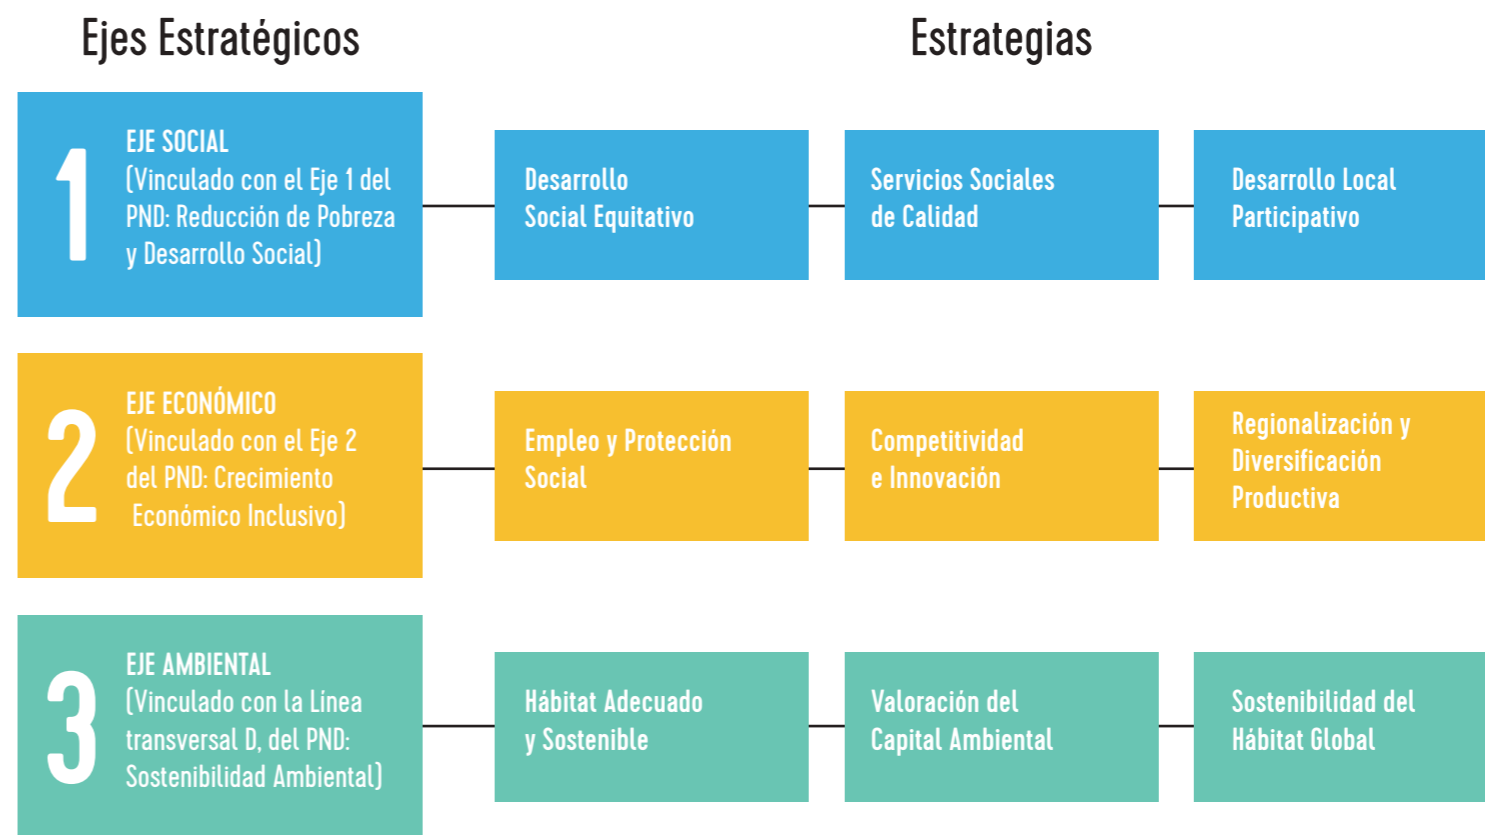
Ejes Estratégicos

Estrategias

1
EJE SOCIAL
(Vinculado con el Eje 1 del PND: Reducción de Pobreza y Desarrollo Social)

Desarrollo Social Equitativo

Servicios Sociales de Calidad

Desarrollo Local Participativo

2
EJE ECONÓMICO
(Vinculado con el Eje 2 del PND: Crecimiento Económico Inclusivo)

Empleo y Protección Social

Competitividad e Innovación

Regionalización y Diversificación Productiva

3
EJE AMBIENTAL
(Vinculado con la Línea transversal D, del PND: Sostenibilidad Ambiental)

Hábitat Adecuado y Sostenible

Valoración del Capital Ambiental

Sostenibilidad del Hábitat Global